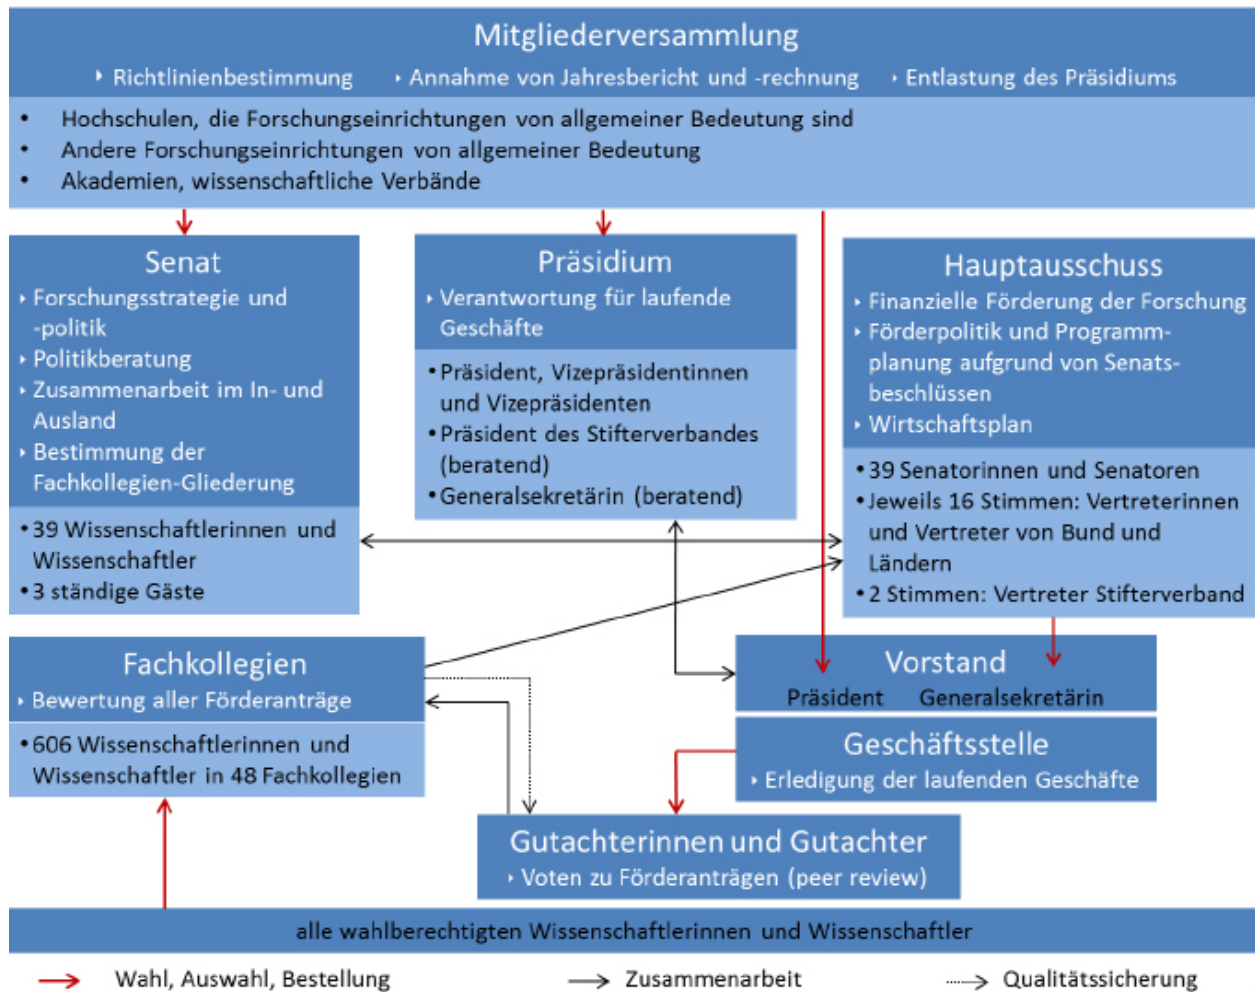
Mitgliederversammlung

Richtlinienbestimmung
Annahme von Jahresbericht und -rechnung
Entlastung des Präsidiums

• Hochschulen, die Forschungseinrichtungen von allgemeiner Bedeutung sind
• Andere Forschungseinrichtungen von allgemeiner Bedeutung
• Akademien, wissenschaftliche Verbände

Senat

Forschungsstrategie und -politik
Politikberatung
Zusammenarbeit im In- und Ausland
Bestimmung der Fachkollegien-Gliederung

• 39 Wissenschaftlerinnen und Wissenschaftler
• 3 ständige Gäste

Präsidium

Verantwortung für laufende Geschäfte

• Präsident, Vizepräsidentinnen und Vizepräsidenten
• Präsident des Stifterverbandes (beratend)
• Generalsekretärin (beratend)

Hauptausschuss

Finanzielle Förderung der Forschung
Förderpolitik und Programmplanung aufgrund von Senatsbeschlüssen
Wirtschaftsplan

• 39 Senatorinnen und Senatoren
• Jeweils 16 Stimmen: Vertreterinnen und Vertreter von Bund und Ländern
• 2 Stimmen: Vertreter Stifterverband

Fachkollegien

Bewertung aller Förderanträge

• 606 Wissenschaftlerinnen und Wissenschaftler in 48 Fachkollegien

Vorstand

Präsident Generalsekretärin

Geschäftsstelle

Erledigung der laufenden Geschäfte

Gutachterinnen und Gutachter

Voten zu Förderanträgen (peer review)

alle wahlberechtigten Wissenschaftlerinnen und Wissenschaftler

Wahl, Auswahl, Bestellung
Zusammenarbeit
Qualitätssicherung